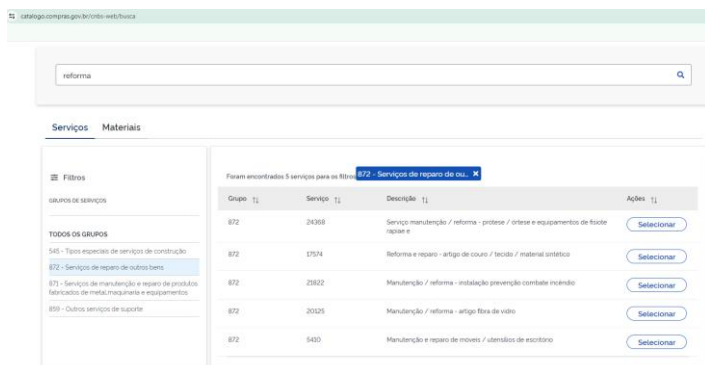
catalogo.compras.gov.br/cnbs-web/busca

reforma

Serviços Materiais

Filtros

GRUPOS DE SERVIÇOS

TODOS OS GRUPOS

545 - Tipos especiais de serviços de construção

872 - Serviços de reparo de outros bens

871 - Serviços de manutenção e reparo de produtos fabricados de metal,maquinaria e equipamentos

859 - Outros serviços de suporte

Foram encontrados 5 serviços para os filtros 872 - Serviços de reparo de ou... ✕

| Grupo ⇅ | Serviço ⇅ | Descrição ⇅ | Ações ⇅ |
|---|---|---|---|
| 872 | 24368 | Serviço manutenção / reforma - protese / órtese e equipamentos de fisiote rapiae e | Selecionar |
| 872 | 17574 | Reforma e reparo - artigo de couro / tecido / material sintético | Selecionar |
| 872 | 21822 | Manutenção / reforma - instalação prevenção combate incêndio | Selecionar |
| 872 | 20125 | Manutenção / reforma - artigo fibra de vidro | Selecionar |
| 872 | 5410 | Manutenção e reparo de móveis / utensílios de escritório | Selecionar |